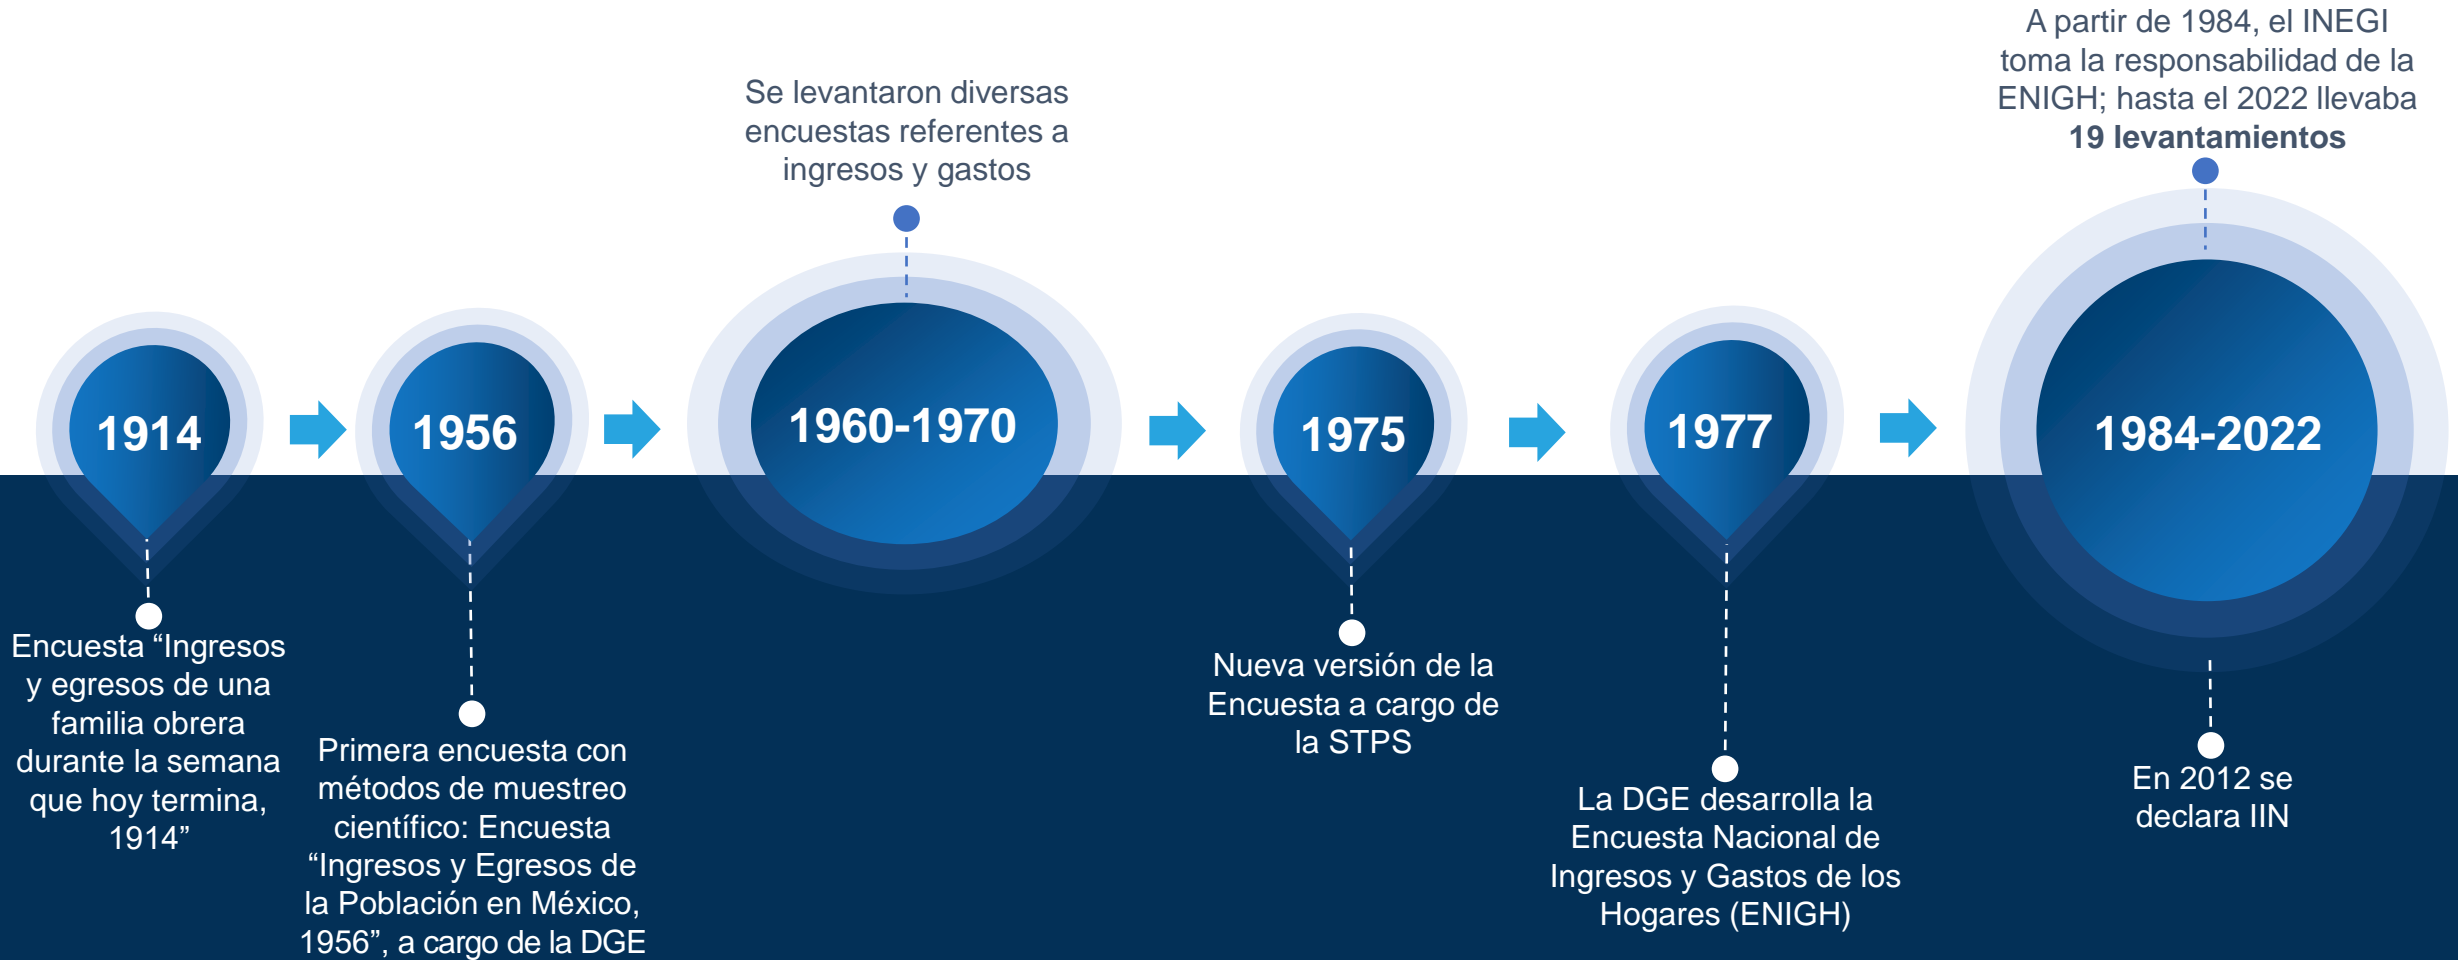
A partir de 1984, el INEGI toma la responsabilidad de la ENIGH; hasta el 2022 llevaba **19 levantamientos**

Se levantaron diversas encuestas referentes a ingresos y gastos

1914

1956

1960-1970

1975

1977

1984-2022

Encuesta "Ingresos y egresos de una familia obrera durante la semana que hoy termina, 1914"

Primera encuesta con métodos de muestreo científico: Encuesta "Ingresos y Egresos de la Población en México, 1956", a cargo de la DGE

Nueva versión de la Encuesta a cargo de la STPS

La DGE desarrolla la Encuesta Nacional de Ingresos y Gastos de los Hogares (ENIGH)

En 2012 se declara IIN